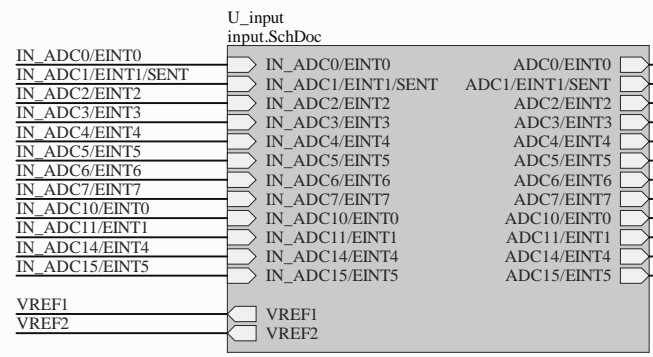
U_input
input.SchDoc

IN_ADC0/EINT0
IN_ADC1/EINT1/SENT
IN_ADC2/EINT2
IN_ADC3/EINT3
IN_ADC4/EINT4
IN_ADC5/EINT5
IN_ADC6/EINT6
IN_ADC7/EINT7
IN_ADC10/EINT0
IN_ADC11/EINT1
IN_ADC14/EINT4
IN_ADC15/EINT5

VREF1
VREF2

IN_ADC0/EINT0
IN_ADC1/EINT1/SENT
IN_ADC2/EINT2
IN_ADC3/EINT3
IN_ADC4/EINT4
IN_ADC5/EINT5
IN_ADC6/EINT6
IN_ADC7/EINT7
IN_ADC10/EINT0
IN_ADC11/EINT1
IN_ADC14/EINT4
IN_ADC15/EINT5

VREF1
VREF2

ADC0/EINT0
ADC1/EINT1/SENT
ADC2/EINT2
ADC3/EINT3
ADC4/EINT4
ADC5/EINT5
ADC6/EINT6
ADC7/EINT7
ADC10/EINT0
ADC11/EINT1
ADC14/EINT4
ADC15/EINT5